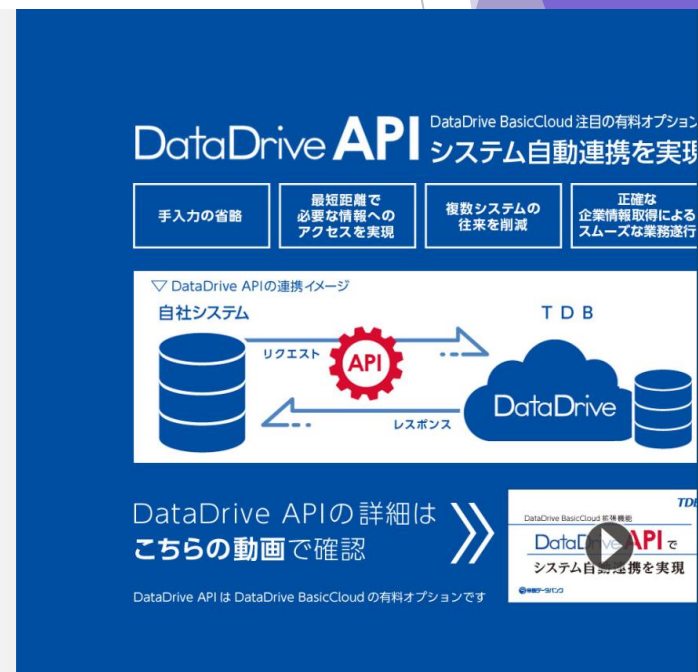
DataDrive API DataDrive BasicCloud 注目の有料オプション
システム自動連携を実現

手入力の省略

最短距離で
必要な情報への
アクセスを実現

複数システムの
往来を削減

正確な
企業情報取得による
スムーズな業務遂行

▽ DataDrive APIの連携イメージ

自社システム

TDB

リクエスト

API

DataDrive

レスポンス

DataDrive APIの詳細は
こちらの動画で確認

DataDrive API は DataDrive BasicCloud の有料オプションです

TDB
DataDrive BasicCloud 拡張機能
DataDrive API で
システム自動連携を実現
帝国データバンク